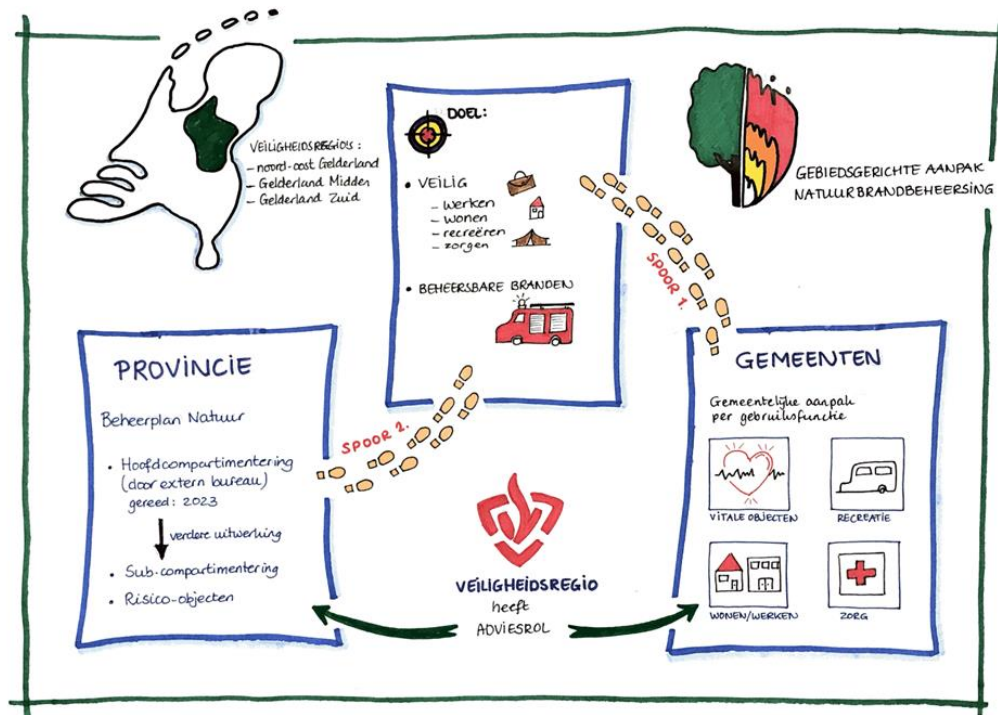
VEILIGHEIDSREGIOS:
– noord-oost Gelderland
– Gelderland Midden
– Gelderland Zuid

DOEL:

• VEILIG
– werken
– wonen
– recreëren
– zorgen

• BEHEERSBARE BRANDEN

GEBIEDSGERICHTE AANPAK NATUURBRANDBEHEERSING

SPOOR 1.

SPOOR 2.

PROVINCIE

Beheerplan Natuur

• Hoofdcompartimentering (door extern bureau) gereed: 2023

verdere uitwerking

• Sub-compartimentering
• Risico-objecten

GEMEENTEN

Gemeentelijke aanpak per gebruiksfunctie

VITALE OBJECTEN

RECREATIE

WONEN/WERKEN

ZORG

VEILIGHEIDSREGIO
heeft
ADVIESROL